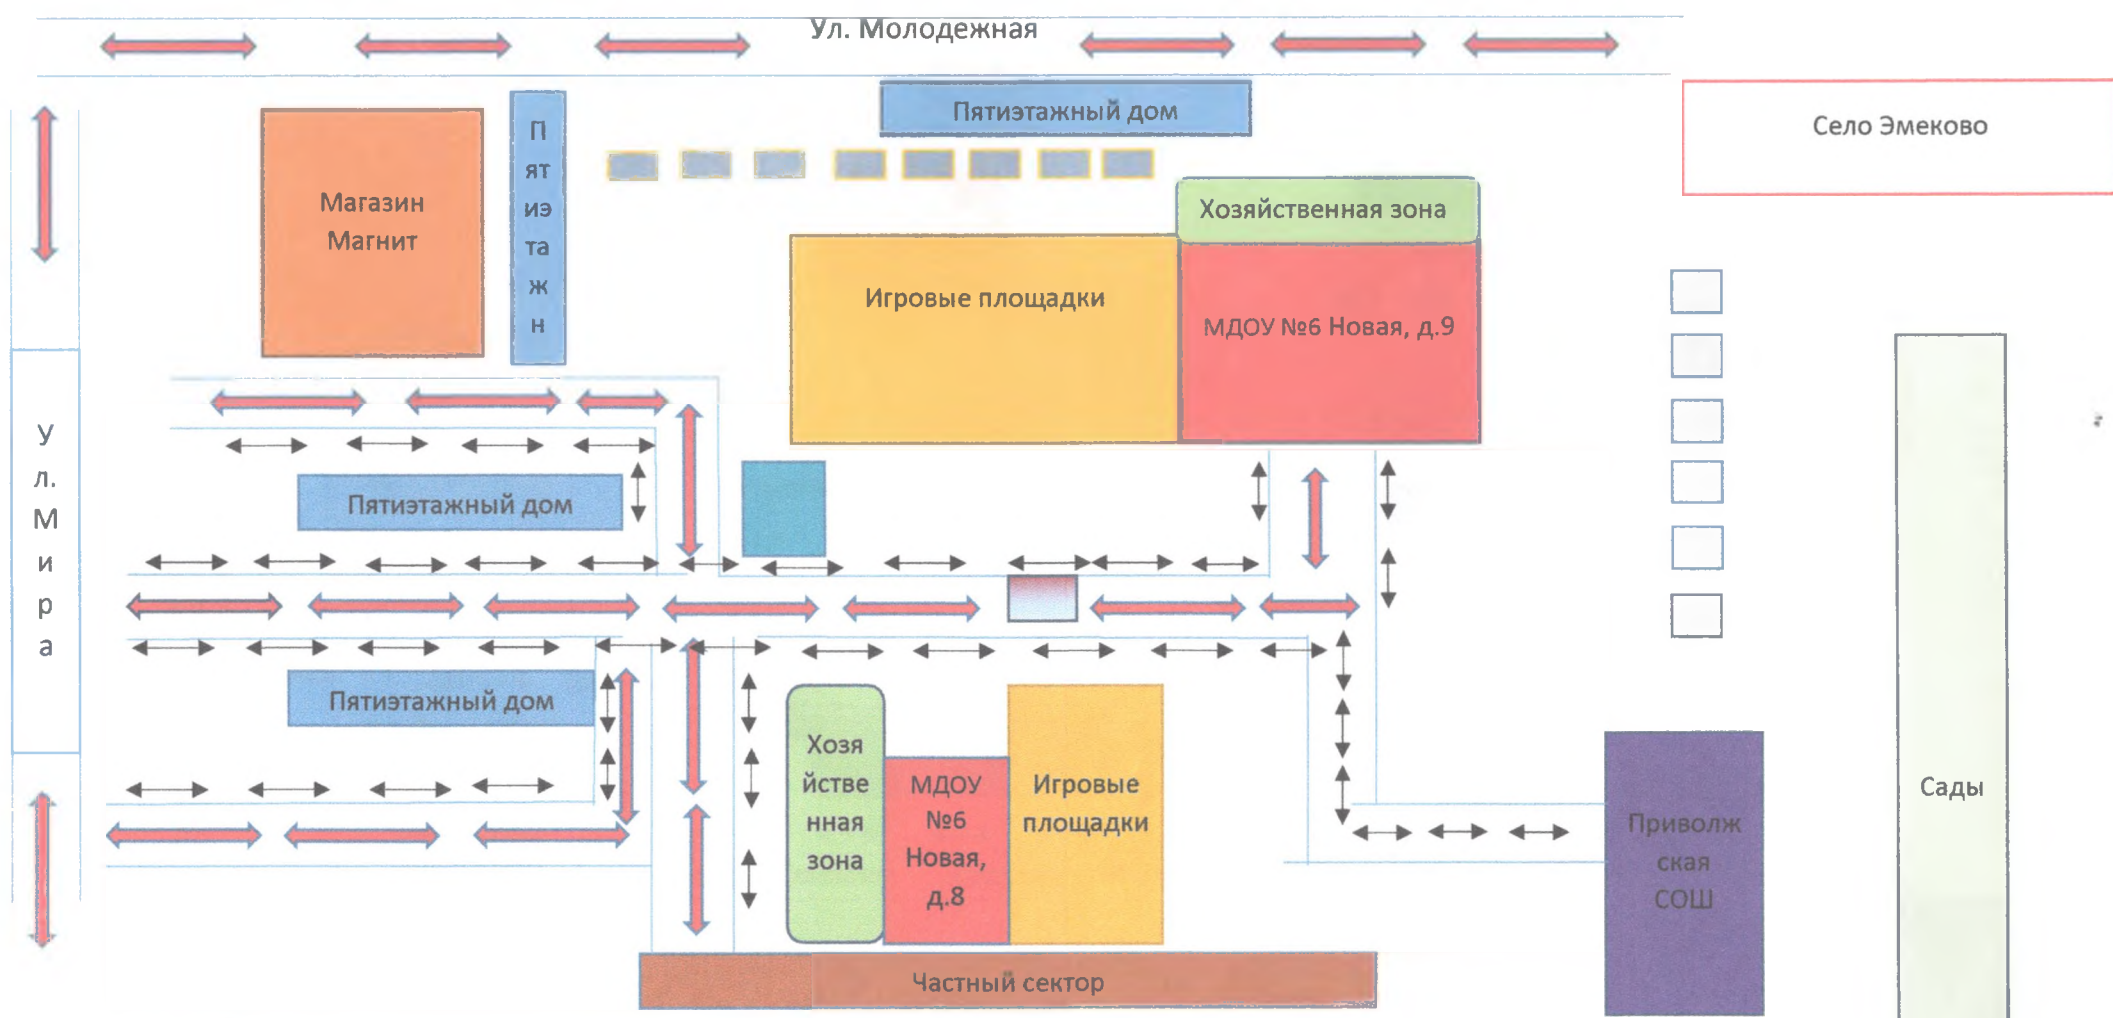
Ул. Молодежная

Пятиэтажный дом

Село Эмеково

Магазин Магнит

Пятиэтажн

Хозяйственная зона

Игровые площадки

МДОУ №6 Новая, д.9

Ул. Мира

Пятиэтажный дом

Пятиэтажный дом

Хозяйственная зона

МДОУ №6 Новая, д.8

Игровые площадки

Приволжская СОШ

Сады

Частный сектор